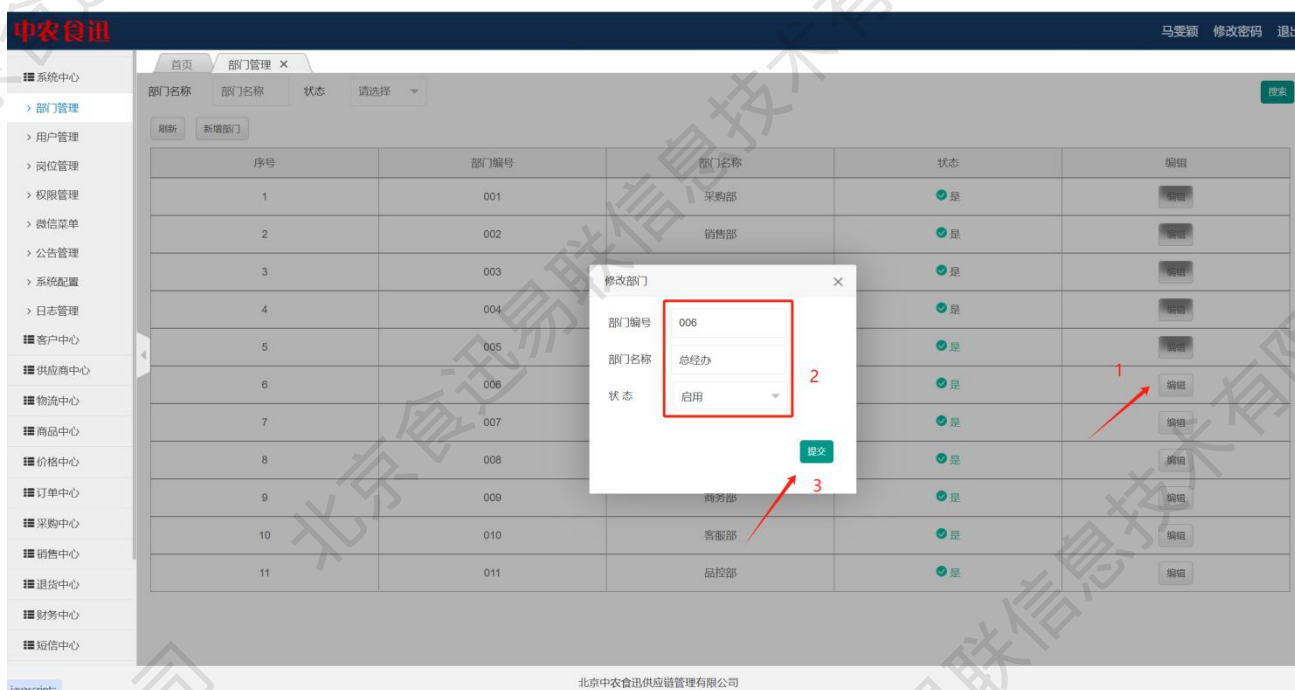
中农食讯

马雯颖 修改密码 退出

系统中心
› 部门管理
› 用户管理
› 岗位管理
› 权限管理
› 微信菜单
› 公告管理
› 系统配置
› 日志管理
客户中心
供应商中心
物流中心
商品中心
价格中心
订单中心
采购中心
销售中心
退货中心
财务中心
短信中心

首页 部门管理 ×

部门名称 部门名称 状态 请选择 搜索

刷新 新增部门

| 序号 | 部门编号 | 部门名称 | 状态 | 编辑 |
|---|---|---|---|---|
| 1 | 001 | 采购部 | 是 | 编辑 |
| 2 | 002 | 销售部 | 是 | 编辑 |
| 3 | 003 | | 是 | 编辑 |
| 4 | 004 | | 是 | 编辑 |
| 5 | 005 | | 是 | 编辑 |
| 6 | 006 | | 是 | 编辑 |
| 7 | 007 | | 是 | 编辑 |
| 8 | 008 | | 是 | 编辑 |
| 9 | 009 | 商务部 | 是 | 编辑 |
| 10 | 010 | 客服部 | 是 | 编辑 |
| 11 | 011 | 品控部 | 是 | 编辑 |

修改部门 ×
部门编号 006
部门名称 总经办
状 态 启用
提交

1
2
3

北京中农食讯供应链管理有限公司

javascript:

北京食讯易联信息技术有限公司